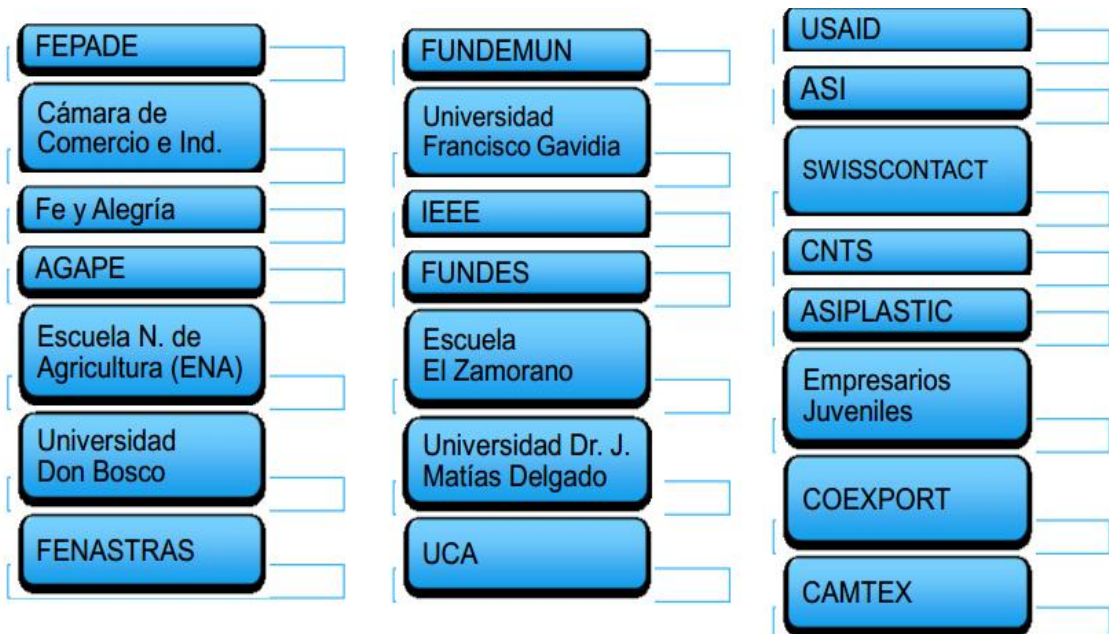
FEPADE

Cámara de Comercio e Ind.

Fe y Alegría

AGAPE

Escuela N. de Agricultura (ENA)

Universidad Don Bosco

FENASTRAS

FUNDEMUN

Universidad Francisco Gavidia

IEEE

FUNDES

Escuela El Zamorano

Universidad Dr. J. Matías Delgado

UCA

USAID

ASI

SWISSCONTACT

CNTS

ASIPLASTIC

Empresarios Juveniles

COEXPORT

CAMTEX